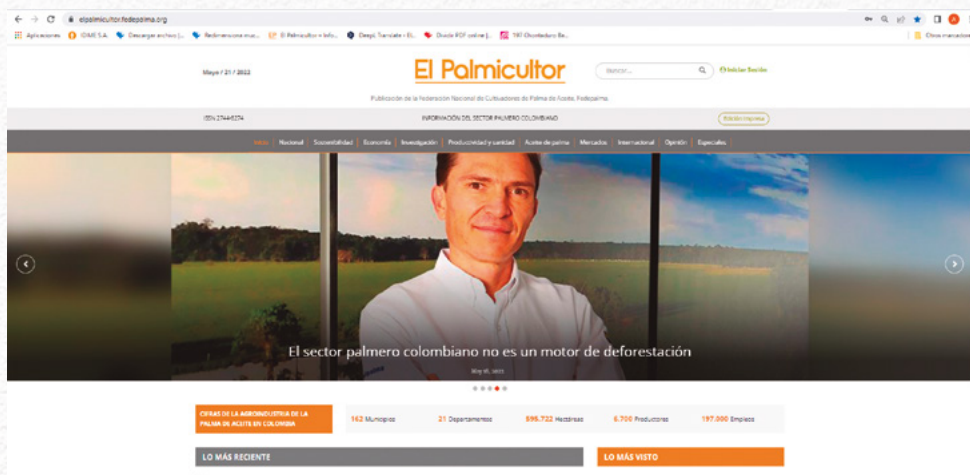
elpalmicultor.fedepalma.org

Aplicaciones IDME S.A. Descargar archivo (... Redirecciones mue... El Palmicultor » Info... Despl. Tiernate « El... Divide PDF online |... 197 Chontaduro Ex... Otros marcadores

Mayo / 21 / 2022

El Palmicultor

Buscar...

Iniciar Sesión

Publicación de la Federación Nacional de Cultivadores de Palma de Aceite, Fedepalma.

ISSN 2744-8274

INFORMACIÓN DEL SECTOR PALMERO COLOMBIANO

Edición impresa

Inicio | Nacional | Sostenibilidad | Economía | Investigación | Productividad y sanidad | Aceite de palma | Mercados | Internacional | Opinión | Especiales

El sector palmero colombiano no es un motor de deforestación

May 16, 2022

CIFRAS DE LA AGROINDUSTRIA DE LA PALMA DE ACEITE EN COLOMBIA

162 Municipios

21 Departamentos

595.722 Hectáreas

6.700 Productores

197.000 Empleos

LO MÁS RECIENTE

LO MÁS VISTO